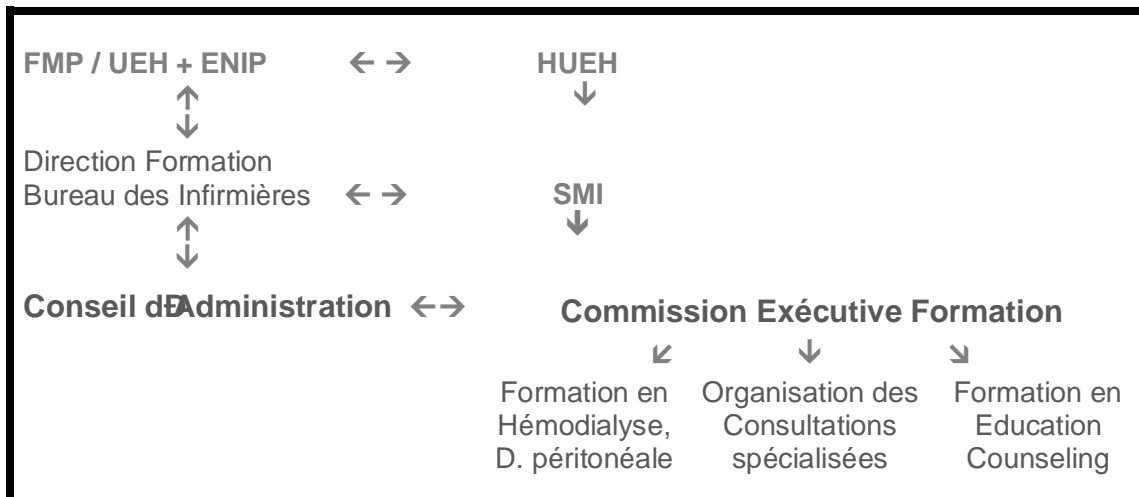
FMP / UEH + ENIP ← → HUEH
↑
↓ ↓
Direction Formation
Bureau des Infirmières ← → SMI
↑ ↓
↓

Conseil dĐAdministration ←→ Commission Exécutive Formation

↙ ↓ ↘

Formation en Hémodialyse, D. péritonéale

Organisation des Consultations spécialisées

Formation en Education Counseling